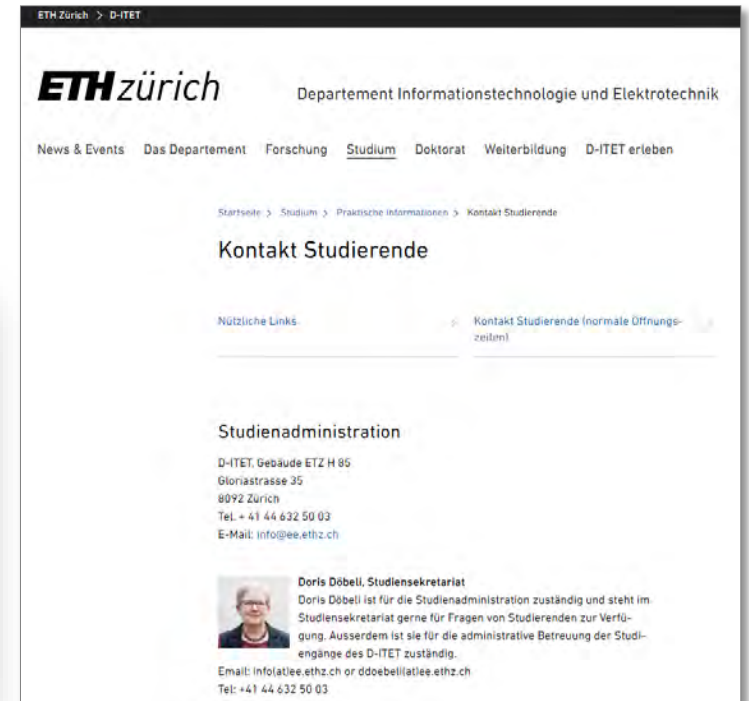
ETH Zürich > D-ITET

ETH zürich

Departement Informationstechnologie und Elektrotechnik

News & Events Das Departement Forschung Studium Doktorat Weiterbildung D-ITET erleben

Startseite > Studium > Praktische Informationen > Kontakt Studierende

Kontakt Studierende

Nützliche Links

Kontakt Studierende (normale Öffnungszeiten)

Studienadministration

D-ITET, Gebäude ETZ H 85
Gloriastrasse 35
8092 Zürich
Tel. + 41 44 632 50 03
E-Mail: info@ee.ethz.ch

Doris Döbeli, Studiensekretariat
Doris Döbeli ist für die Studienadministration zuständig und steht im Studiensekretariat gerne für Fragen von Studierenden zur Verfügung. Ausserdem ist sie für die administrative Betreuung der Studiengänge des D-ITET zuständig.
Email: info(at)ee.ethz.ch or ddoebeli(at)ee.ethz.ch
Tel: +41 44 632 50 03